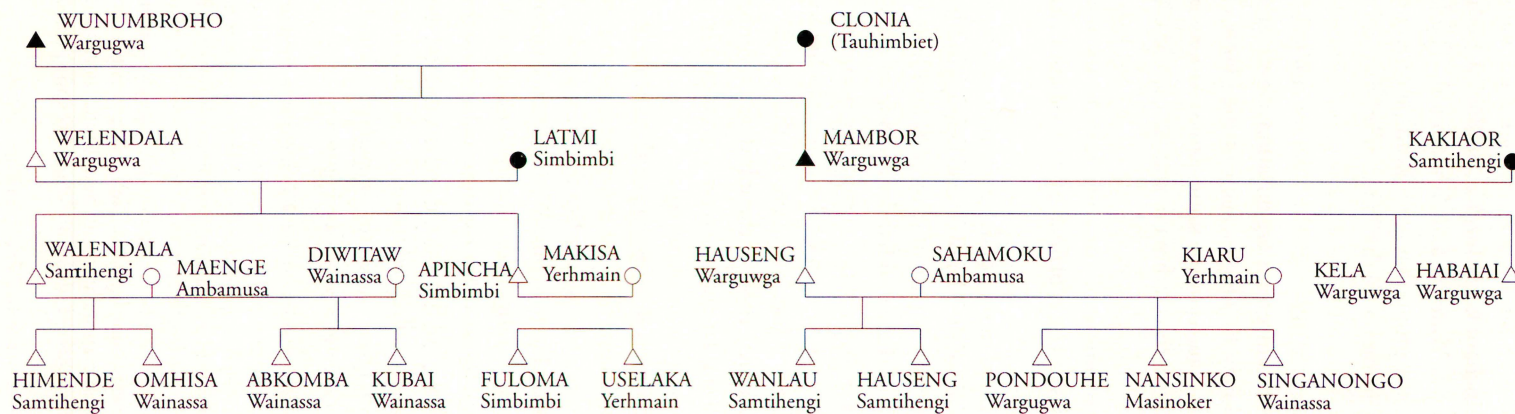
WUNUMBROHO
Wargugwa

CLONIA
(Tauhimbiet)

WELENDALA
Wargugwa

LATMI
Simbimbi

MAMBOR
Warguwga

KAKIAOR
Samtihengi

WALENDALA
Samtihengi

MAENGE
Ambamusa

DIWITAW
Wainassa

APINCHA
Simbimbi

MAKISA
Yerhmain

HAUSENG
Warguwga

SAHAMOKU
Ambamusa

KIARU
Yerhmain

KELA
Warguwga

HABAIAI
Warguwga

HIMENDE
Samtihengi

OMHISA
Wainassa

ABKOMBA
Wainassa

KUBAI
Wainassa

FULOMA
Simbimbi

USELAKA
Yerhmain

WANLAU
Samtihengi

HAUSENG
Samtihengi

PONDOUHE
Wargugwa

NANSINKO
Masinoker

SINGANONGO
Wainassa